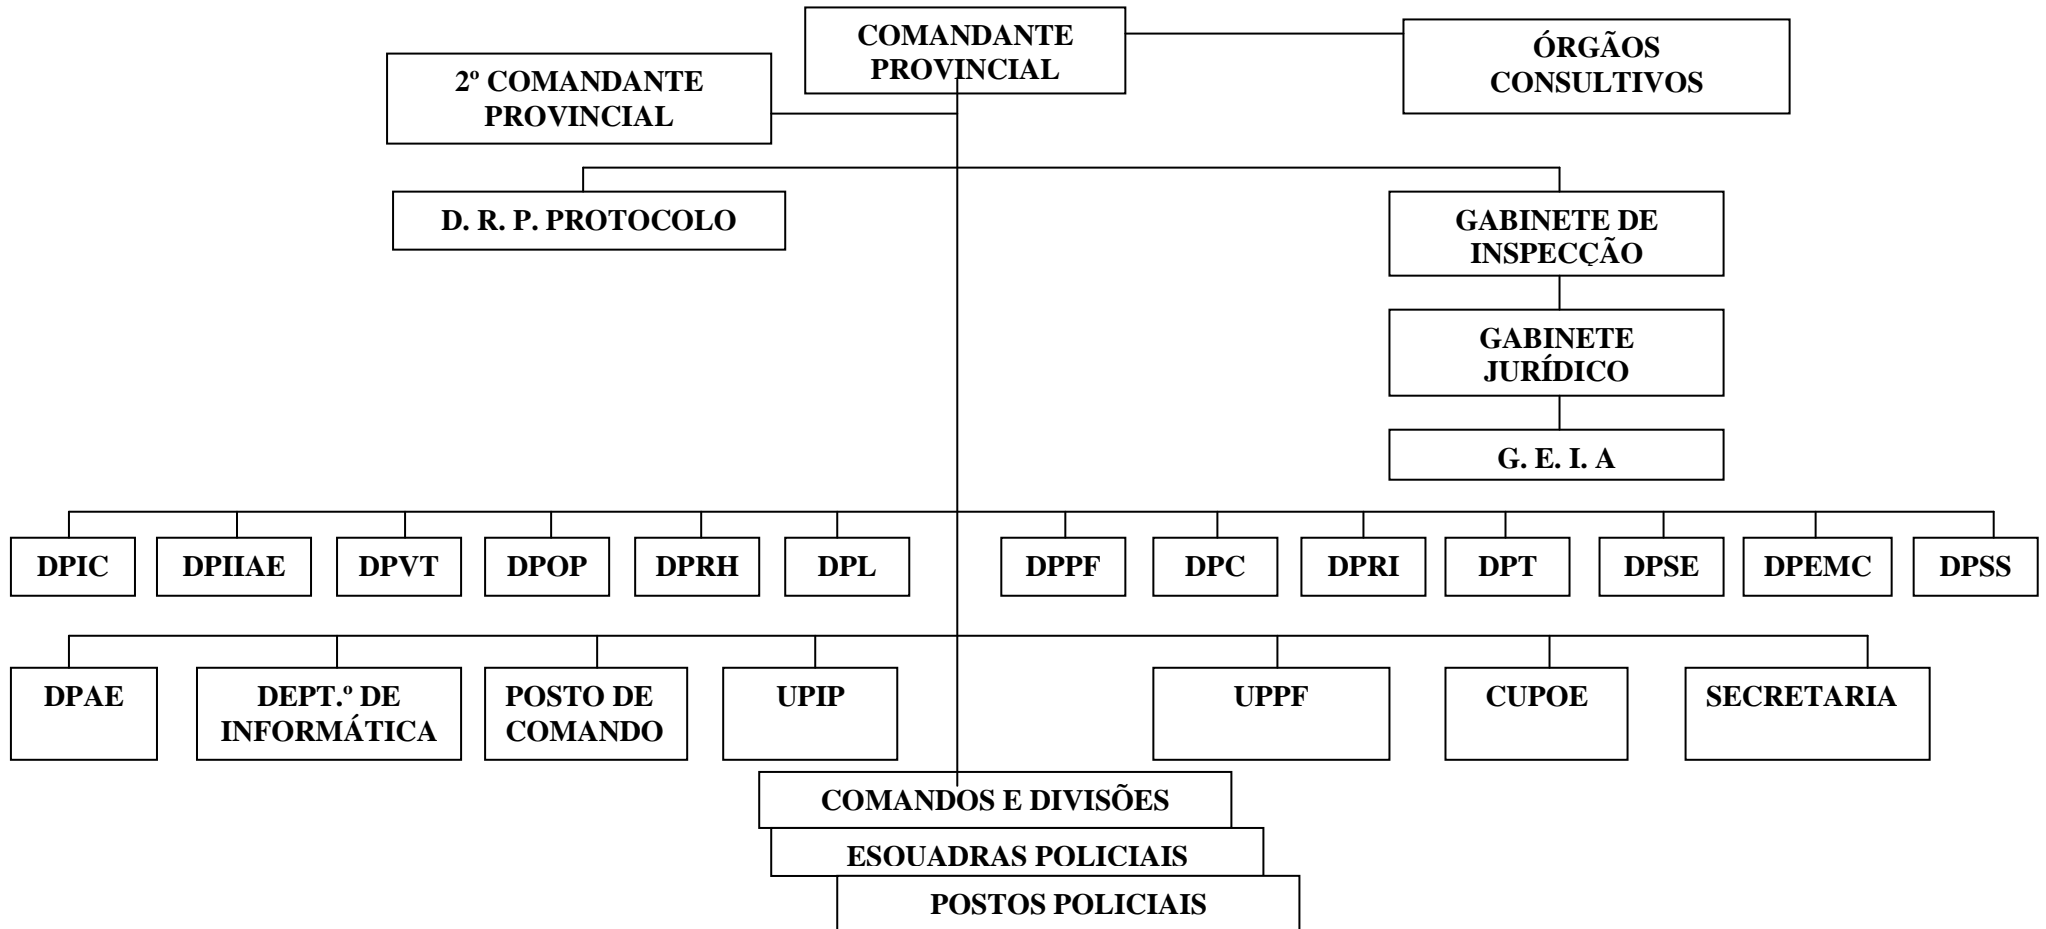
COMANDANTE PROVINCIAL

ÓRGÃOS CONSULTIVOS

2º COMANDANTE PROVINCIAL

D. R. P. PROTOCOLO

GABINETE DE INSPECÇÃO

GABINETE JURÍDICO

G. E. I. A

DPIC

DPIIAE

DPVT

DPOP

DPRH

DPL

DPPF

DPC

DPRI

DPT

DPSE

DPEMC

DPSS

DPAE

DEPT.º DE INFORMÁTICA

POSTO DE COMANDO

UPIP

UPPF

CUPOE

SECRETARIA

COMANDOS E DIVISÕES

ESOUADRAS POLICIAIS

POSTOS POLICIAIS